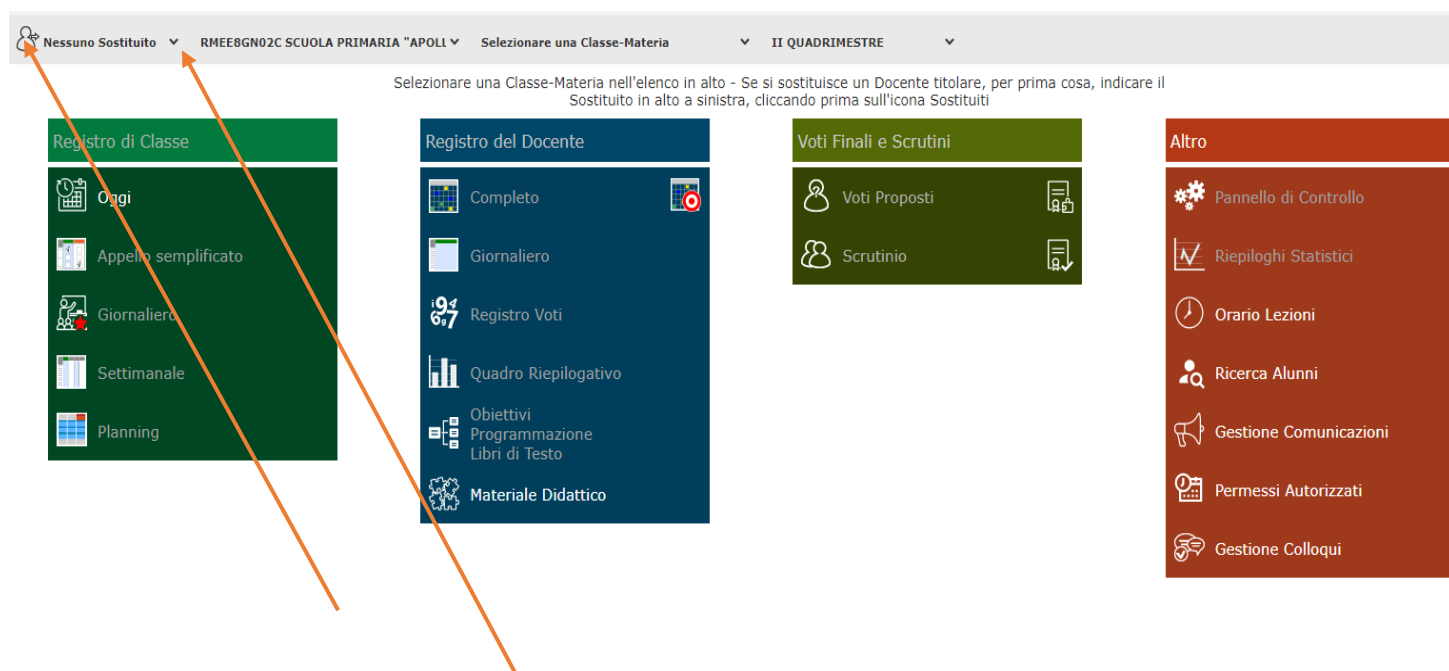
Nessuno Sostituito RMEE8GN02C SCUOLA PRIMARIA "APOLI Selezionare una Classe-Materia II QUADRIMESTRE

Selezionare una Classe-Materia nell'elenco in alto - Se si sostituisce un Docente titolare, per prima cosa, indicare il Sostituito in alto a sinistra, cliccando prima sull'icona Sostituiti

Registro di Classe
Oggi
Appello semplificato
Giornaliero
Settimanale
Planning

Registro del Docente
Completo
Giornaliero
Registro Voti
Quadro Riepilogativo
Obiettivi
Programmazione
Libri di Testo
Materiale Didattico

Voti Finali e Scrutini
Voti Proposti
Scrutinio

Altro
Pannello di Controllo
Riepiloghi Statistici
Orario Lezioni
Ricerca Alunni
Gestione Comunicazioni
Permessi Autorizzati
Gestione Colloqui